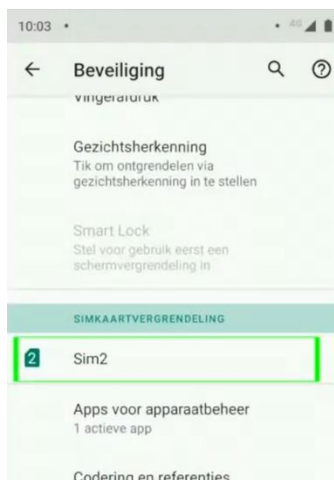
10:03 •

4G

←

Beveiliging

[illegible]

Gezichtsherkenning
Tik om ontgrendelen via gezichtsherkenning in te stellen

Smart Lock
Stel voor gebruik eerst een schermvergrendeling in

SIMKAARTVERGRENDELING

2 Sim2

Apps voor apparaatbeheer
1 actieve app

Codering en referenties